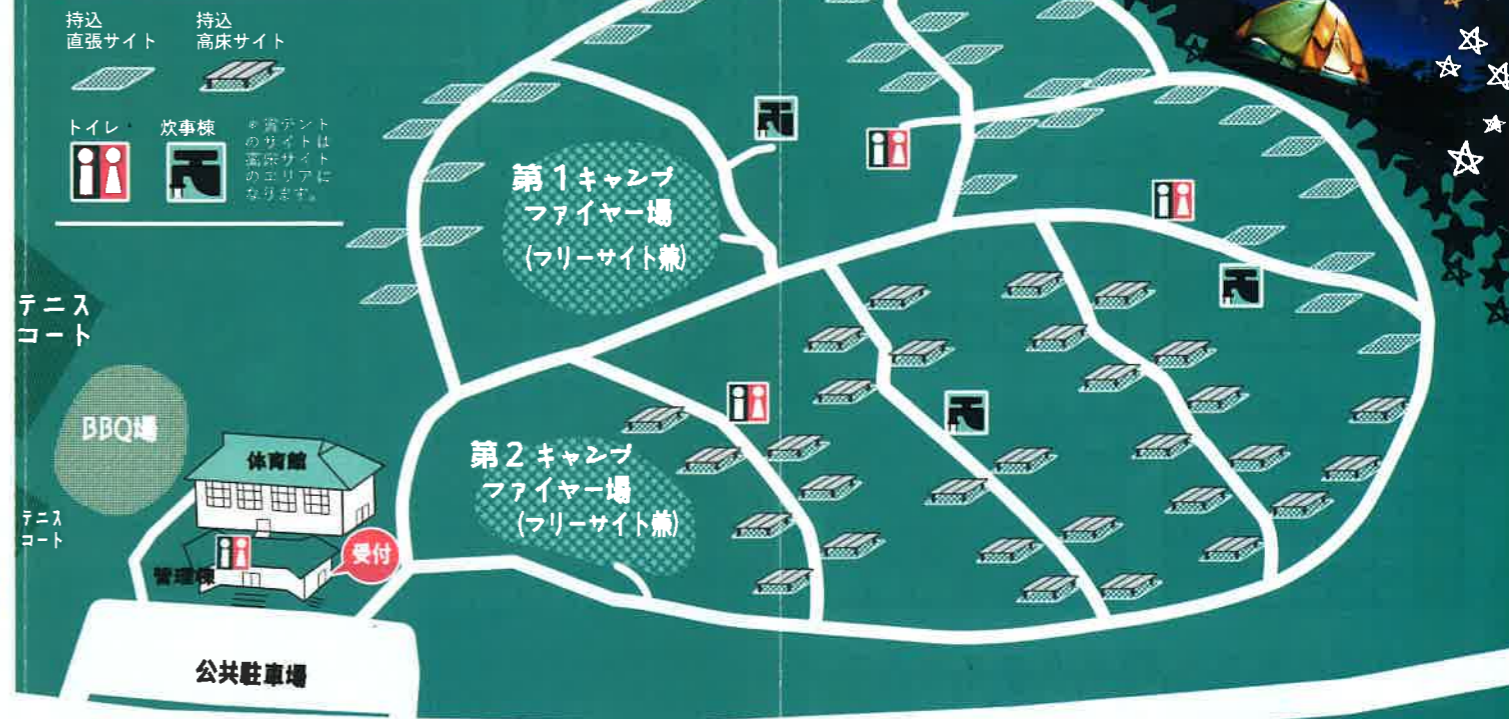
持込
直張サイト

持込
高床サイト

トイレ

炊事棟

※貸テント
のサイトは
高床サイト
のエリアに
なります。

テニス
コート

BBQ場

体育館

テニス
コート

管理棟

受付

公共駐車場

第1キャンプ
ファイヤー場
(フリーサイト兼)

第2キャンプ
ファイヤー場
(フリーサイト兼)